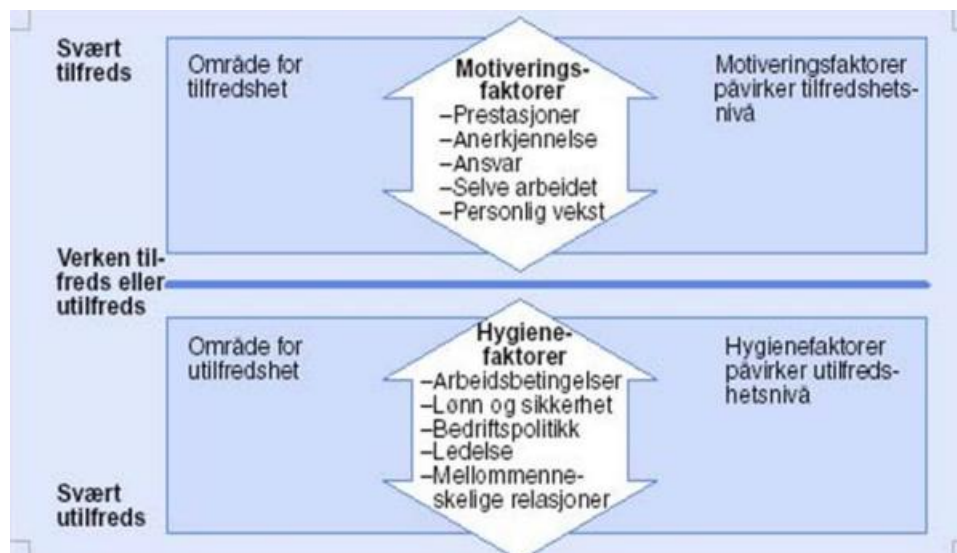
Svært tilfreds

Område for tilfredshet

Motiveringsfaktorer
–Prestasjoner
–Anerkjennelse
–Ansvar
–Selve arbeidet
–Personlig vekst

Motiveringsfaktorer påvirker tilfredshetsnivå

Verken tilfreds eller utilfreds

Område for utilfredshet

Hygienefaktorer
–Arbeidsbetingelser
–Lønn og sikkerhet
–Bedriftspolitikk
–Ledelse
–Mellommenneskelige relasjoner

Hygienefaktorer påvirker utilfredshetsnivå

Svært utilfreds